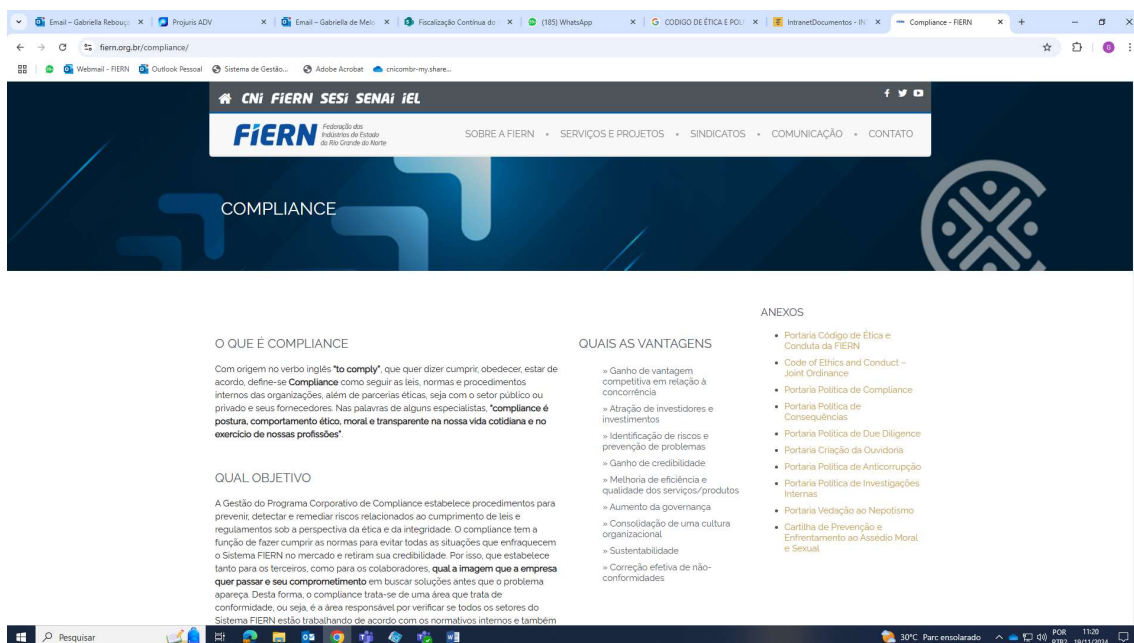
Email – Gabriella Rebouç × | Projuris ADV × | Email – Gabriella de Melo × | Fiscalização Contínua do × | (185) WhatsApp × | CODIGO DE ÉTICA E POL × | IntranetDocumentos - IN × | Compliance - FIERN × +

fiern.org.br/compliance/

Webmail - FIERN | Outlook Pessoal | Sistema de Gestão... | Adobe Acrobat | cnicombr-my.share...

CNi FiERN SESi SENAi iEL

FiERN Federação das Indústrias do Estado do Rio Grande do Norte

SOBRE A FIERN • SERVIÇOS E PROJETOS • SINDICATOS • COMUNICAÇÃO • CONTATO

COMPLIANCE

O QUE É COMPLIANCE

Com origem no verbo inglês "to comply", que quer dizer cumprir, obedecer, estar de acordo, define-se Compliance como seguir as leis, normas e procedimentos internos das organizações, além de parcerias éticas, seja com o setor público ou privado e seus fornecedores. Nas palavras de alguns especialistas, "compliance é postura, comportamento ético, moral e transparente na nossa vida cotidiana e no exercício de nossas profissões".

QUAL OBJETIVO

A Gestão do Programa Corporativo de Compliance estabelece procedimentos para prevenir, detectar e remediar riscos relacionados ao cumprimento de leis e regulamentos sob a perspectiva da ética e da integridade. O compliance tem a função de fazer cumprir as normas para evitar todas as situações que enfraquecem o Sistema FIERN no mercado e retiram sua credibilidade. Por isso, que estabelece tanto para os terceiros, como para os colaboradores, qual a imagem que a empresa quer passar e seu comprometimento em buscar soluções antes que o problema apareça. Desta forma, o compliance trata-se de uma área que trata de conformidade, ou seja, é a área responsável por verificar se todos os setores do Sistema FIERN estão trabalhando de acordo com os normativos internos e também

QUAIS AS VANTAGENS

» Ganho de vantagem competitiva em relação à concorrência
» Atração de investidores e investimentos
» Identificação de riscos e prevenção de problemas
» Ganho de credibilidade
» Melhoria de eficiência e qualidade dos serviços/produtos
» Aumento da governança
» Consolidação de uma cultura organizacional
» Sustentabilidade
» Correção efetiva de não-conformidades

ANEXOS

• Portaria Código de Ética e Conduta da FIERN
• Code of Ethics and Conduct – Joint Ordinance
• Portaria Política de Compliance
• Portaria Política de Consequências
• Portaria Política de Due Diligence
• Portaria Criação da Ouvidoria
• Portaria Política de Anticorrupção
• Portaria Política de Investigações Internas
• Portaria Vedação ao Nepotismo
• Cartilha de Prevenção e Enfrentamento ao Assédio Moral e Sexual

Pesquisar

30°C Parc ensolarado POR PTB2 11:20 19/11/2024